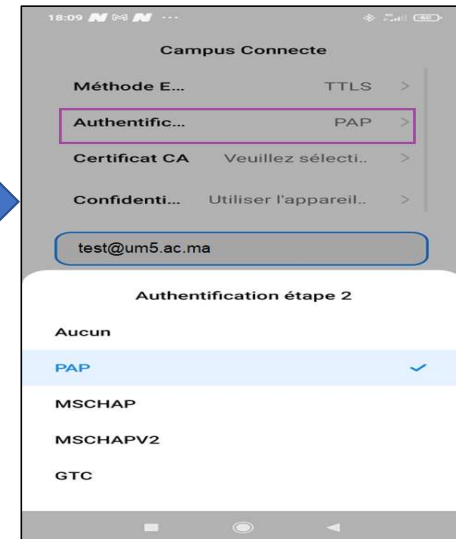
18:09

Campus Connecte

Méthode E... TTLS >

Authentific... PAP >

Certificat CA Veuillez sélecti.. >

Confidenti... Utiliser l'appareil.. >

test@um5.ac.ma

Authentification étape 2

Aucun

PAP ✓

MSCHAP

MSCHAPV2

GTC